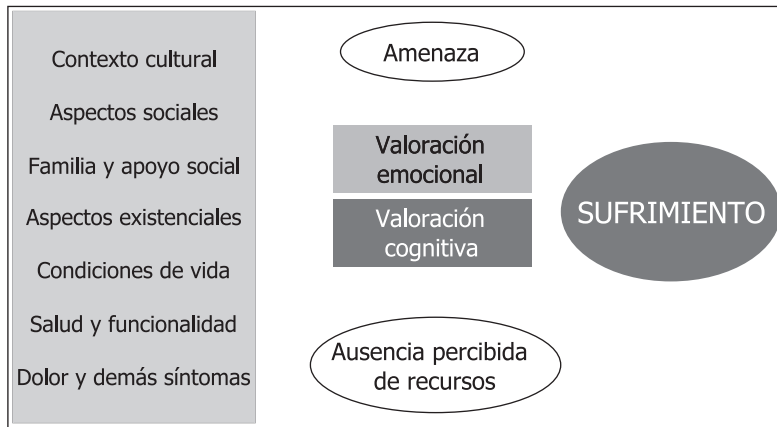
Contexto cultural

Aspectos sociales

Familia y apoyo social

Aspectos existenciales

Condiciones de vida

Salud y funcionalidad

Dolor y demás síntomas

Amenaza

Valoración emocional

Valoración cognitiva

SUFRIMIENTO

Ausencia percibida de recursos